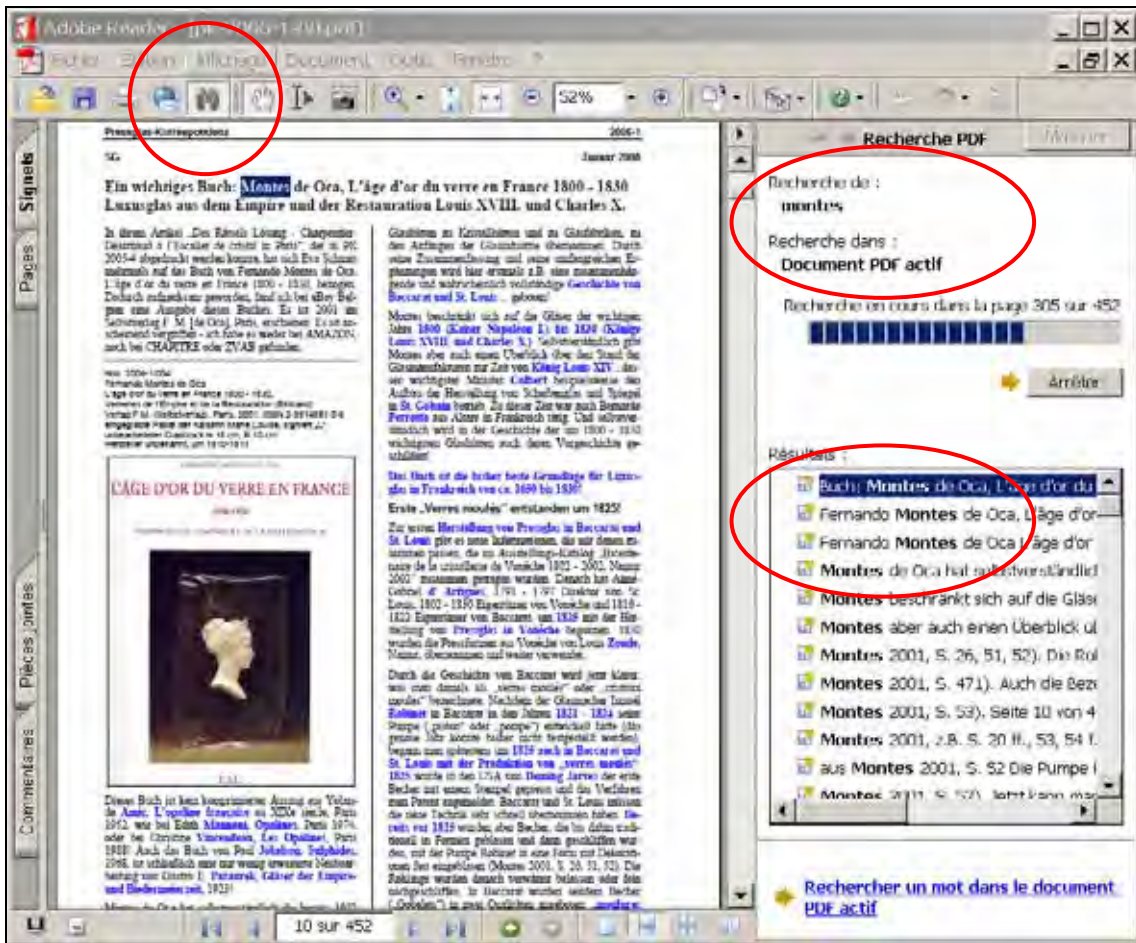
Adobe Reader - [pk-2006-1-00.pdf]

Fichier Edition Affichage Document Outils Fenêtre ?

52%

Signets

Pages

Pièces jointes

Commentaires

Pressglas-Korrespondenz 2006-1

SG Januar 2006

Ein wichtiges Buch: Montes de Oca, L'âge d'or du verre en France 1800 - 1830 Luxusglas aus dem Empire und der Restauration Louis XVIII. und Charles X.

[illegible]

L'ÂGE D'OR DU VERRE EN FRANCE

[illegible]

Erste „Verres moulés" entstanden um 1825!

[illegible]

Recherche PDF

Masquer

Recherche de :
montes

Recherche dans :
Document PDF actif

Recherche en cours dans la page 305 sur 452

Arrêter

Résultats :

Buch: Montes de Oca, L'âge d'or du

Fernando Montes de Oca, L'âge d'or

Fernando Montes de Oca L'âge d'or

Montes de Oca hat selbstverständlich

Montes beschränkt sich auf die Gläs

Montes aber auch einen Überblick ül

Montes 2001, S. 26, 51, 52). Die Rol

Montes 2001, S. 471). Auch die Beze

Montes 2001, S. 53). Seite 10 von 4

Montes 2001, z.B. S. 20 ff., 53, 54 f.

aus Montes 2001, S. 52 Die Pumpe

Montes 2001, S. 57). Jetzt kann man

Rechercher un mot dans le document PDF actif

10 sur 452